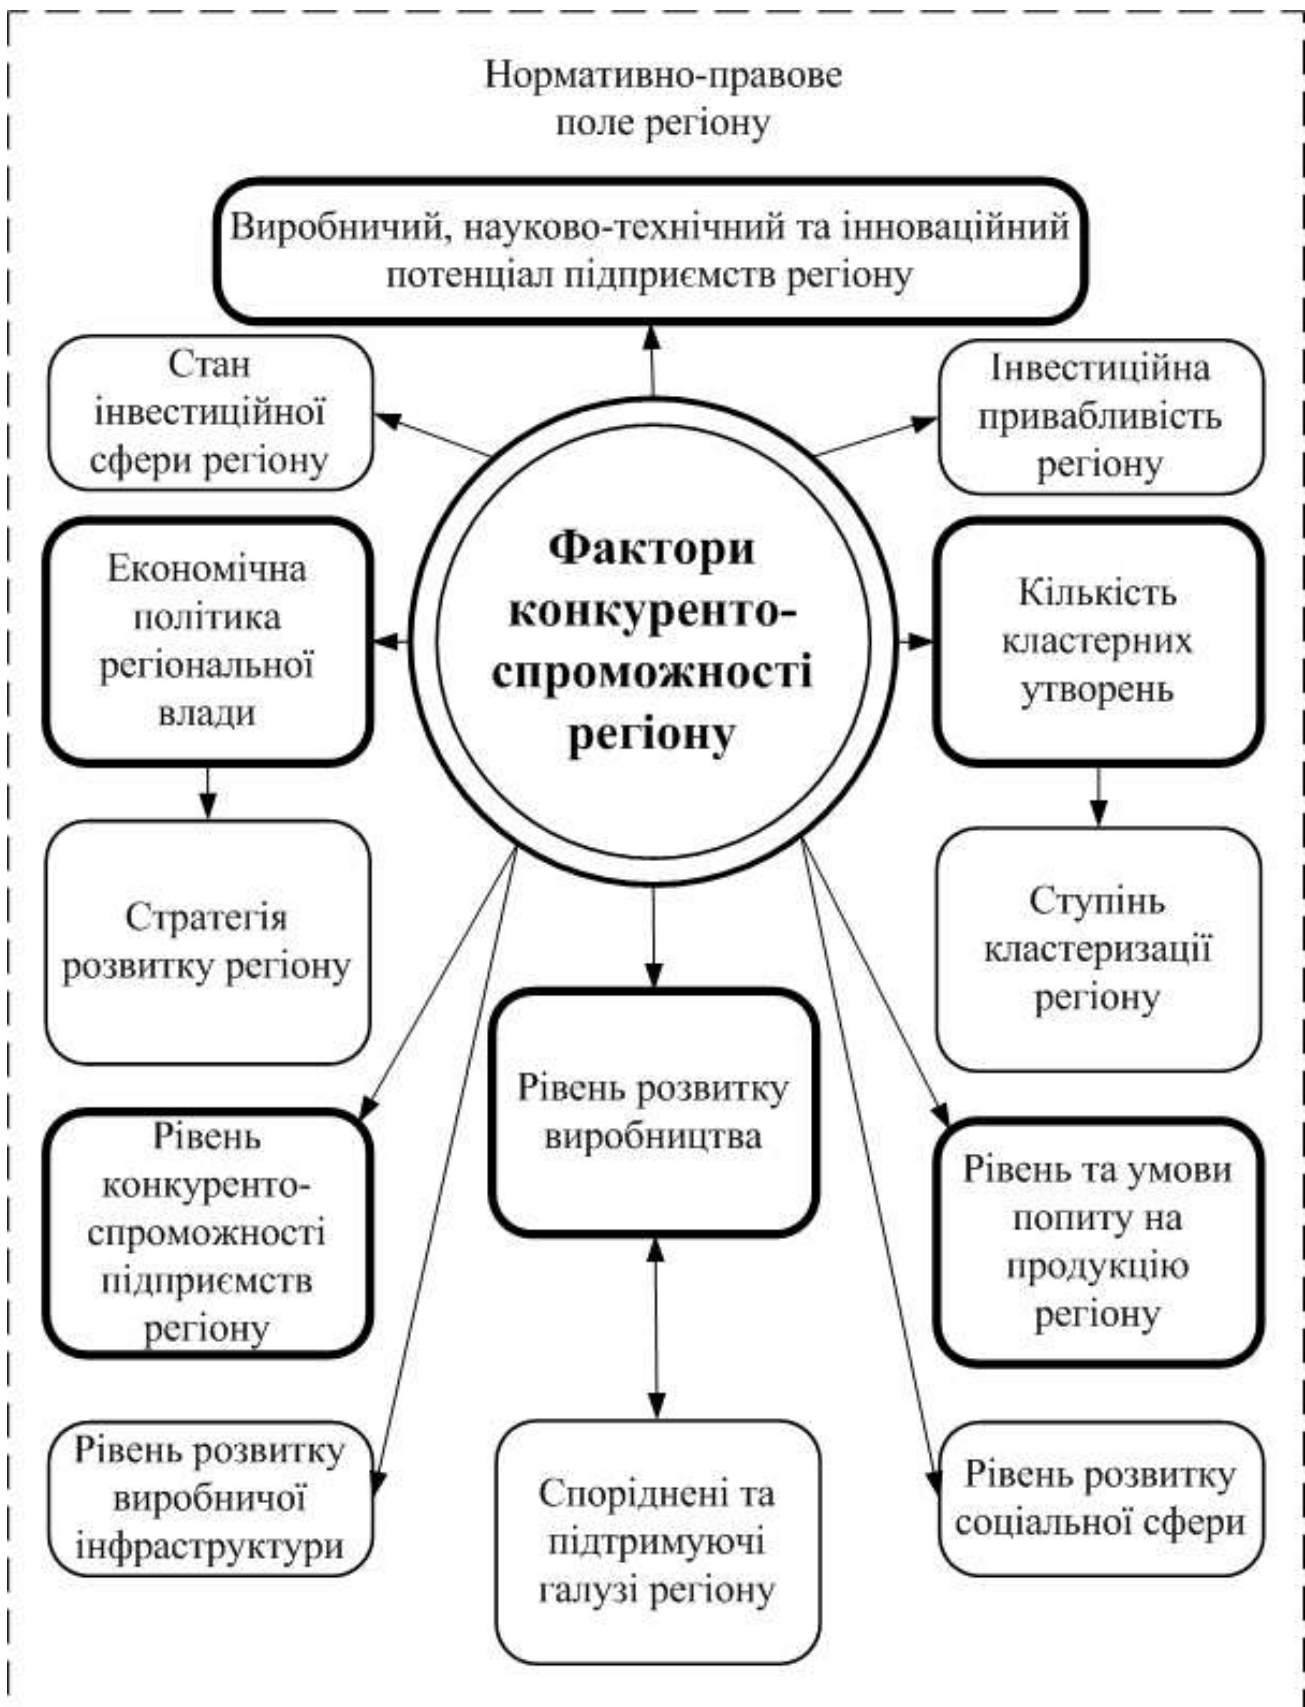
Нормативно-правове поле регіону

Виробничий, науково-технічний та інноваційний потенціал підприємств регіону

Стан інвестиційної сфери регіону

Інвестиційна привабливість регіону

Фактори конкуренто-спроможності регіону

Економічна політика регіональної влади

Кількість кластерних утворень

Стратегія розвитку регіону

Ступінь кластеризації регіону

Рівень розвитку виробництва

Рівень конкуренто-спроможності підприємств регіону

Рівень та умови попиту на продукцію регіону

Рівень розвитку виробничої інфраструктури

Споріднені та підтримуючі галузі регіону

Рівень розвитку соціальної сфери